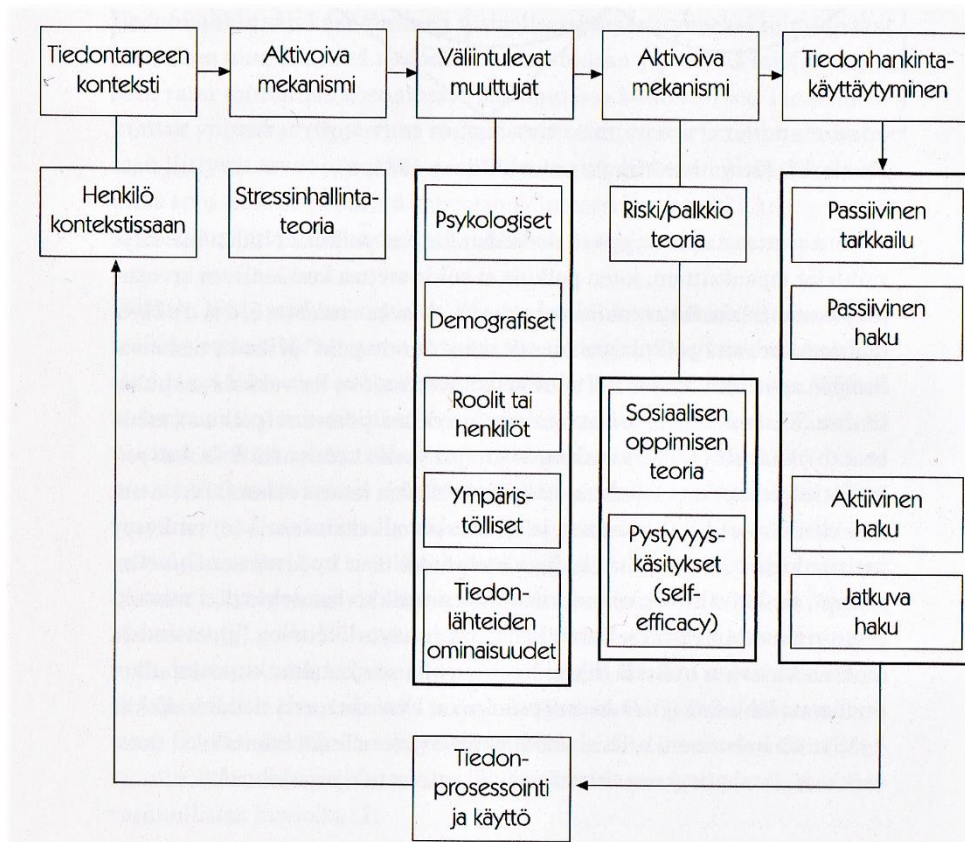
Tiedontarpeen konteksti

Aktivoiva mekanismi

Väliintulevat muuttujat

Aktivoiva mekanismi

Tiedonhankintakäyttäytyminen

Henkilö kontekstissaan

Stressinhallintateoria

Psykologiset

Demografiset

Roolit tai henkilöt

Ympäristölliset

Tiedonlähteiden ominaisuudet

Riski/palkkio teoria

Sosiaalisen oppimisen teoria

Pystyvyyskäsitykset (self-efficacy)

Passiivinen tarkkailu

Passiivinen haku

Aktiivinen haku

Jatkuva haku

Tiedonprosessointi ja käyttö